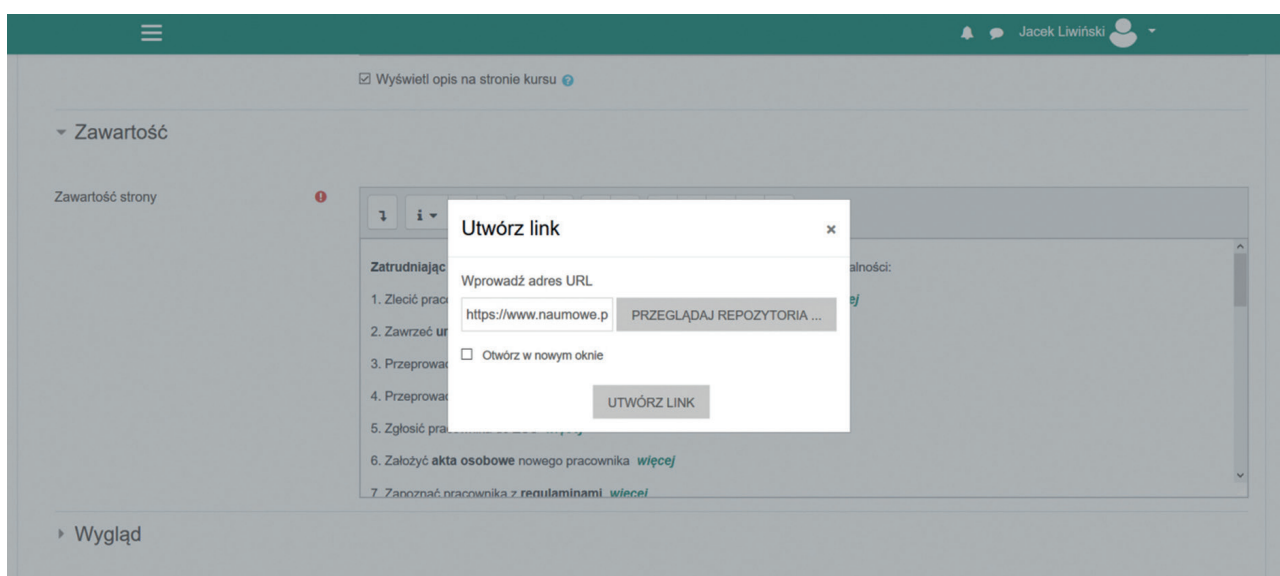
Jacek Liwiński

☑ Wyświetl opis na stronie kursu

▾ Zawartość

Zawartość strony

Utwórz link ×

Wprowadź adres URL

https://www.naumowe.p PRZEGLĄDAJ REPOZYTORIA ...

☐ Otwórz w nowym oknie

UTWÓRZ LINK

Zatrudniając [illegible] alności:

1. Zlecić prac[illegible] ej

2. Zawrzeć ur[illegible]

3. Przeprowad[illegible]

4. Przeprowad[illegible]

5. Zgłosić pra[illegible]

6. Założyć **akta osobowe** nowego pracownika *więcej*

7. Zapoznać pracownika z **regulaminami** *więcej*

▸ Wygląd